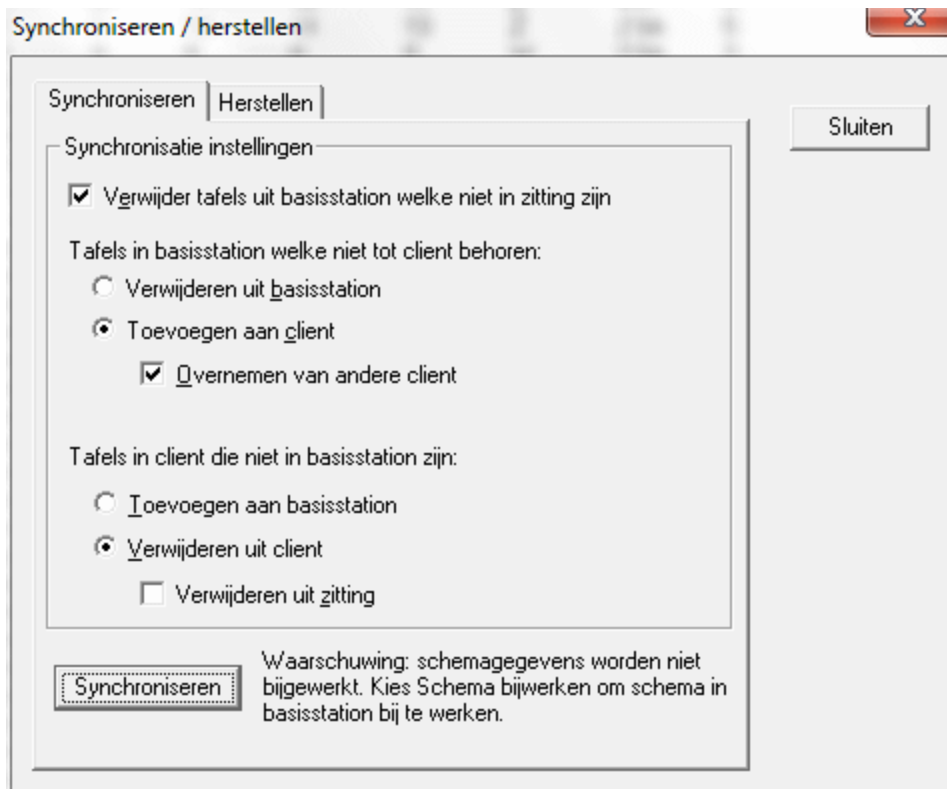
Synchroniseren / herstellen

Synchroniseren | Herstellen

Sluiten

Synchronisatie instellingen

Verwijder tafels uit basisstation welke niet in zitting zijn

Tafels in basisstation welke niet tot client behoren:

Verwijderen uit basisstation

Toevoegen aan client

Overnemen van andere client

Tafels in client die niet in basisstation zijn:

Toevoegen aan basisstation

Verwijderen uit client

Verwijderen uit zitting

Synchroniseren

Waarschuwing: schemagegevens worden niet bijgewerkt. Kies Schema bijwerken om schema in basisstation bij te werken.